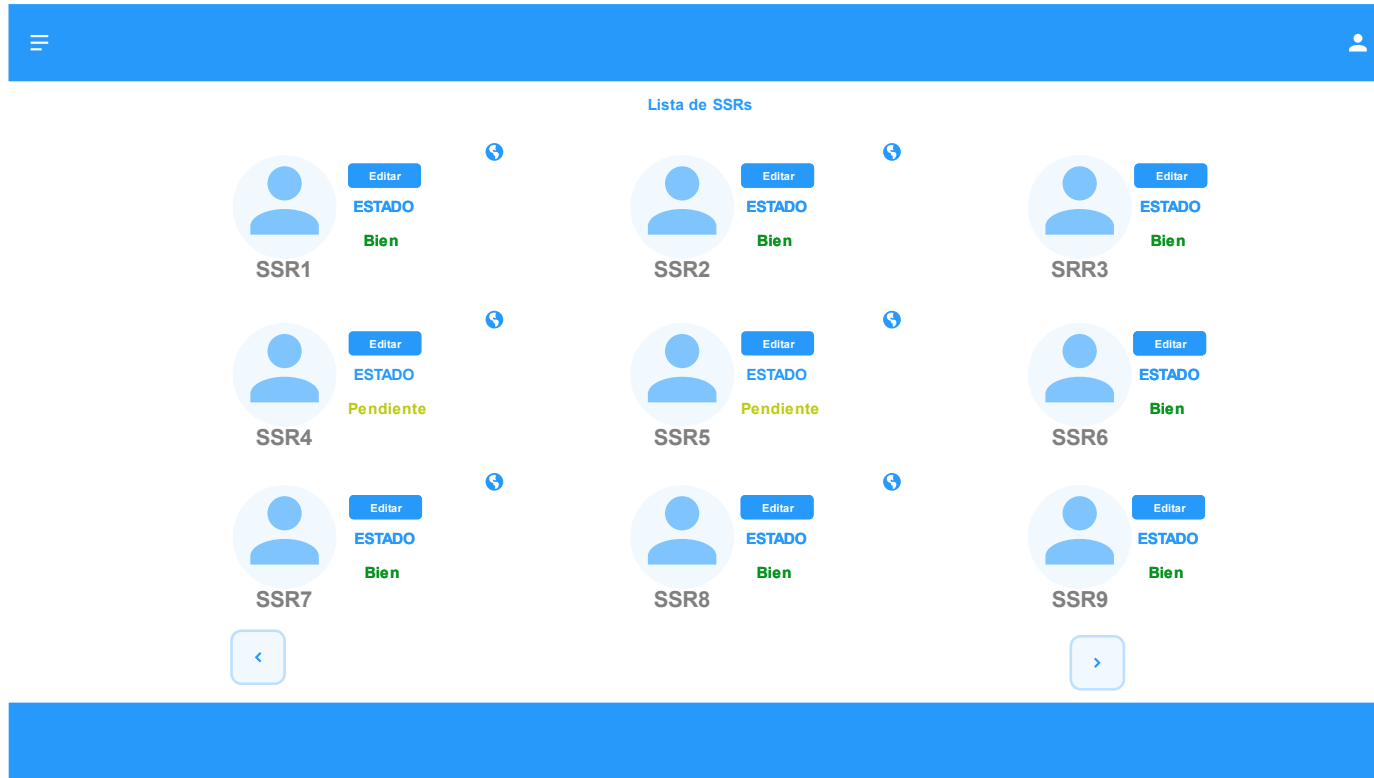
Lista de SSRs

Editar
ESTADO
Bien
SSR1

Editar
ESTADO
Bien
SSR2

Editar
ESTADO
Bien
SRR3

Editar
ESTADO
Pendiente
SSR4

Editar
ESTADO
Pendiente
SSR5

Editar
ESTADO
Bien
SSR6

Editar
ESTADO
Bien
SSR7

Editar
ESTADO
Bien
SSR8

Editar
ESTADO
Bien
SSR9

‹
›